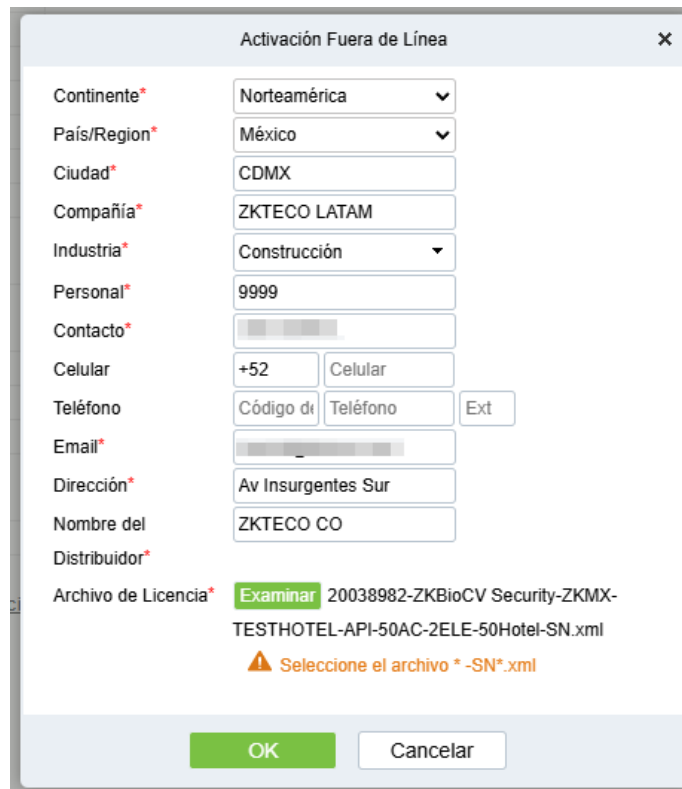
Activación Fuera de Línea ×

Continente* Norteamérica

País/Region* México

Ciudad* CDMX

Compañía* ZKTECO LATAM

Industria* Construcción

Personal* 9999

Contacto* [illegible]

Celular +52 Celular

Teléfono Código de Teléfono Ext

Email* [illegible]

Dirección* Av Insurgentes Sur

Nombre del Distribuidor* ZKTECO CO

Archivo de Licencia* Examinar 20038982-ZKBioCV Security-ZKMX-TESTHOTEL-API-50AC-2ELE-50Hotel-SN.xml

Seleccione el archivo * -SN*.xml

OK Cancelar